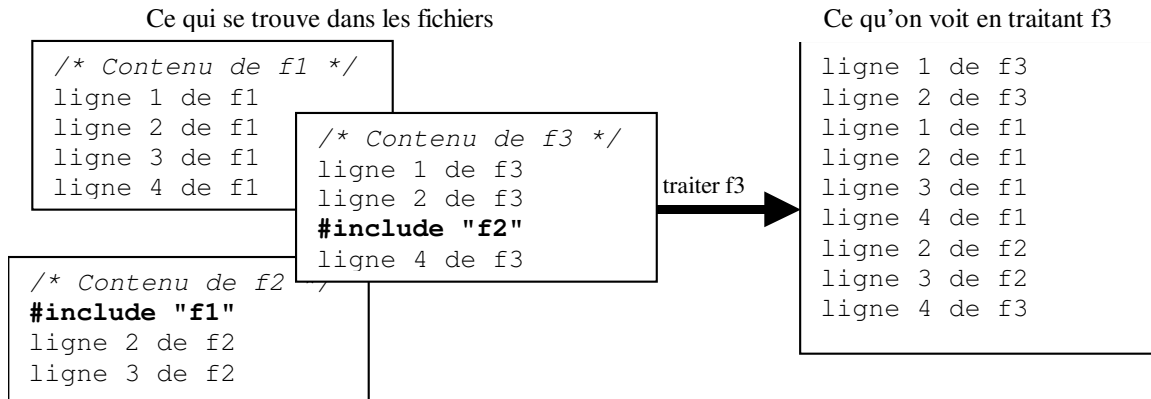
Ce qui se trouve dans les fichiers

/* Contenu de f1 */
ligne 1 de f1
ligne 2 de f1
ligne 3 de f1
ligne 4 de f1

/* Contenu de f3 */
ligne 1 de f3
ligne 2 de f3
**#include "f2"**
ligne 4 de f3

/* Contenu de f2 */
**#include "f1"**
ligne 2 de f2
ligne 3 de f2

traiter f3

Ce qu'on voit en traitant f3

ligne 1 de f3
ligne 2 de f3
ligne 1 de f1
ligne 2 de f1
ligne 3 de f1
ligne 4 de f1
ligne 2 de f2
ligne 3 de f2
ligne 4 de f3